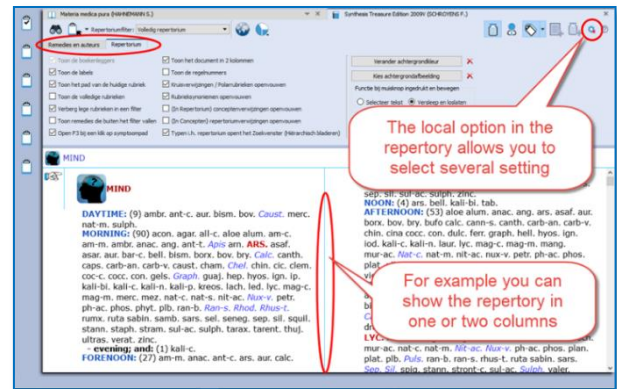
Materia medica pura (HAHNEMANN S.)
Synthesis Treasure Edition 2009V (SCHROYENS F.)
Repertoriumfilter: Volledig repertorium
Remedies en auteurs | Repertorium

Toon de boekenleggers
Toon de labels
Toon het pad van de huidige rubriek
Toon de volledige rubrieken
Verberg lege rubrieken in een filter
Toon remedies die buiten het filter vallen
Open F3 bij een klik op symptoompad
Toon het document in 2 kolommen
Toon de regelnummers
Kruisverwijzingen / Polairrubrieken openvouwen
Rubrieksynoniemen openvouwen
[In Repertorium] conceptverwijzingen openvouwen
[In Concepten] repertoriumverwijzingen openvouwen
Typen i.h. repertorium opent het Zoekvenster (hiërarchisch bladeren)
Verander achtergrondkleur
Kies achtergrondafbeelding
Functie bij muisknop ingedrukt en bewegen
Selecteer tekst
Versleep en loslaten

The local option in the repertory allows you to select several setting

MIND

MIND
DAYTIME: (9) ambr. ant-c. aur. bism. bov. Caust. merc. nat-m. sulph.
MORNING: (90) acon. agar. all-c. aloe alum. am-c. am-m. ambr. anac. ang. ant-t. Apis arn. ARS. asaf. asar. aur. bar-c. bell. bism. borx. bov. bry. Calc. canth. caps. carb-an. carb-v. caust. cham. Chel. chin. cic. clem. coc-c. cocc. con. gels. Graph. guaj. hep. hyos. ign. ip. kali-bi. kali-c. kali-n. kali-p. kreos. lach. led. lyc. mag-c. mag-m. merc. mez. nat-c. nat-s. nit-ac. Nux-v. petr. ph-ac. phos. phyt. plb. ran-b. Ran-s. Rhod. Rhus-t. rumx. ruta sabin. sars. sel. seneg. sep. sil. squil. stann. staph. stram. sul-ac. sulph. tarax. tarent. thuj. ultras. verat. zinc.
- evening: and: (1) kali-c.
FORENOON: (27) am-m. anac. ant-c. ars. aur. calc.

sep. sil. sul-ac. sulph. zinc.
NOON: (4) ars. bell. kali-bi. tab.
AFTERNOON: (53) aloe alum. anac. ang. ars. asaf. aur. borx. bov. bry. bufo calc. cann-s. canth. carb-an. carb-v. chin. cina cocc. con. dulc. ferr. graph. hell. hyos. ign. iod. kali-c. kali-n. laur. lyc. mag-c. mag-m. mang. mur-ac. Nat-c. nat-m. nit-ac. nux-v. petr. ph-ac. phos. plat. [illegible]
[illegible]
LYC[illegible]
mur-ac. nat-c. nat-m. Nit-ac. Nux-v. ph-ac. phos. plan. plat. plb. Puls. ran-b. ran-s. rhus-t. ruta sabin. sars. Sep. Sil. spig. stann. stront-c. sul-ac. Sulph. valer.

For example you can show the repertory in one or two columns